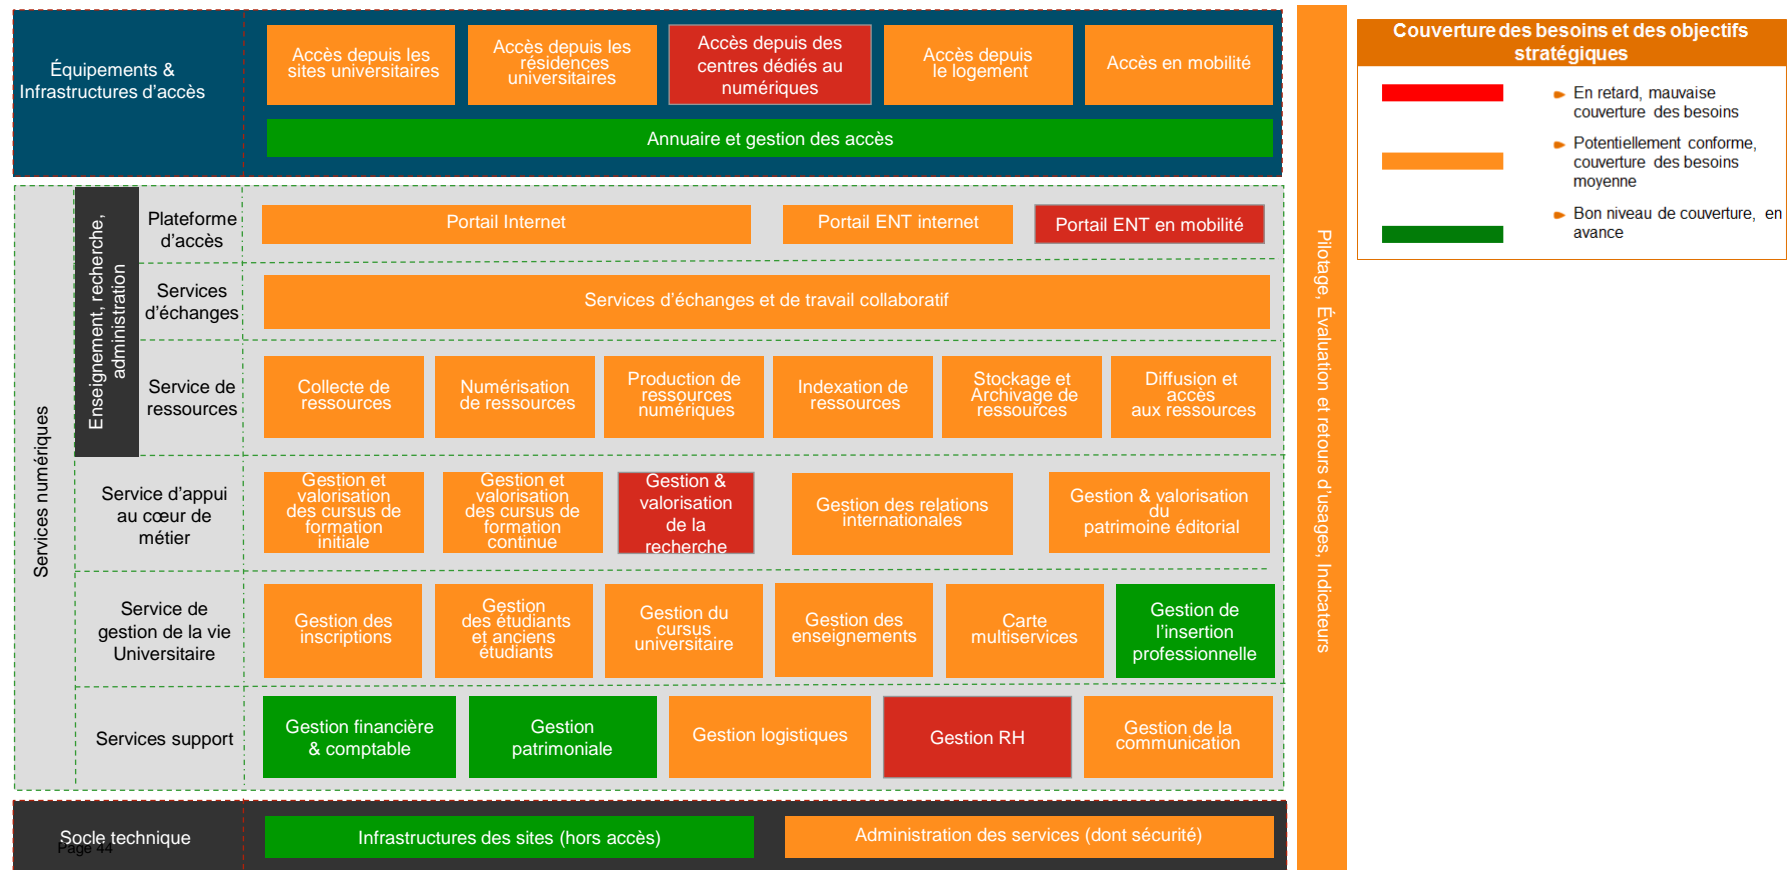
Équipements & Infrastructures d'accès

Accès depuis les sites universitaires

Accès depuis les résidences universitaires

Accès depuis des centres dédiés au numériques

Accès depuis le logement

Accès en mobilité

Annuaire et gestion des accès

Services numériques

Enseignement, recherche, administration

Plateforme d'accès

Portail Internet

Portail ENT internet

Portail ENT en mobilité

Services d'échanges

Services d'échanges et de travail collaboratif

Service de ressources

Collecte de ressources

Numérisation de ressources

Production de ressources numériques

Indexation de ressources

Stockage et Archivage de ressources

Diffusion et accès aux ressources

Service d'appui au cœur de métier

Gestion et valorisation des cursus de formation initiale

Gestion et valorisation des cursus de formation continue

Gestion & valorisation de la recherche

Gestion des relations internationales

Gestion & valorisation du patrimoine éditorial

Service de gestion de la vie Universitaire

Gestion des inscriptions

Gestion des étudiants et anciens étudiants

Gestion du cursus universitaire

Gestion des enseignements

Carte multiservices

Gestion de l'insertion professionnelle

Services support

Gestion financière & comptable

Gestion patrimoniale

Gestion logistiques

Gestion RH

Gestion de la communication

Socle technique

Page 44

Infrastructures des sites (hors accès)

Administration des services (dont sécurité)

Pilotage, Évaluation et retours d'usages, Indicateurs

Couverture des besoins et des objectifs stratégiques

En retard, mauvaise couverture des besoins

Potentiellement conforme, couverture des besoins moyenne

Bon niveau de couverture, en avance